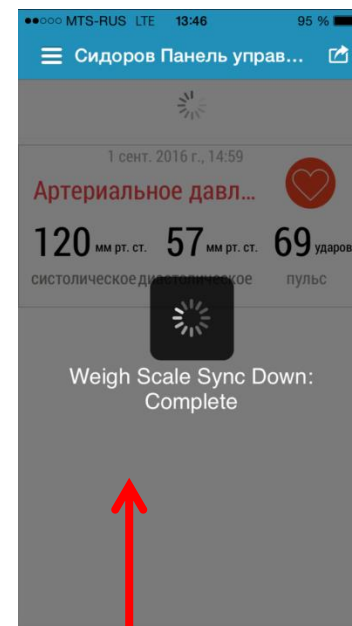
●●○○○ MTS-RUS LTE 13:46 95 %

Сидоров Панель управ...

1 сент. 2016 г., 14:59

Артериальное давл...

120 мм рт. ст. 57 мм рт. ст. 69 ударов

систолическое диастолическое пульс

Weigh Scale Sync Down: Complete